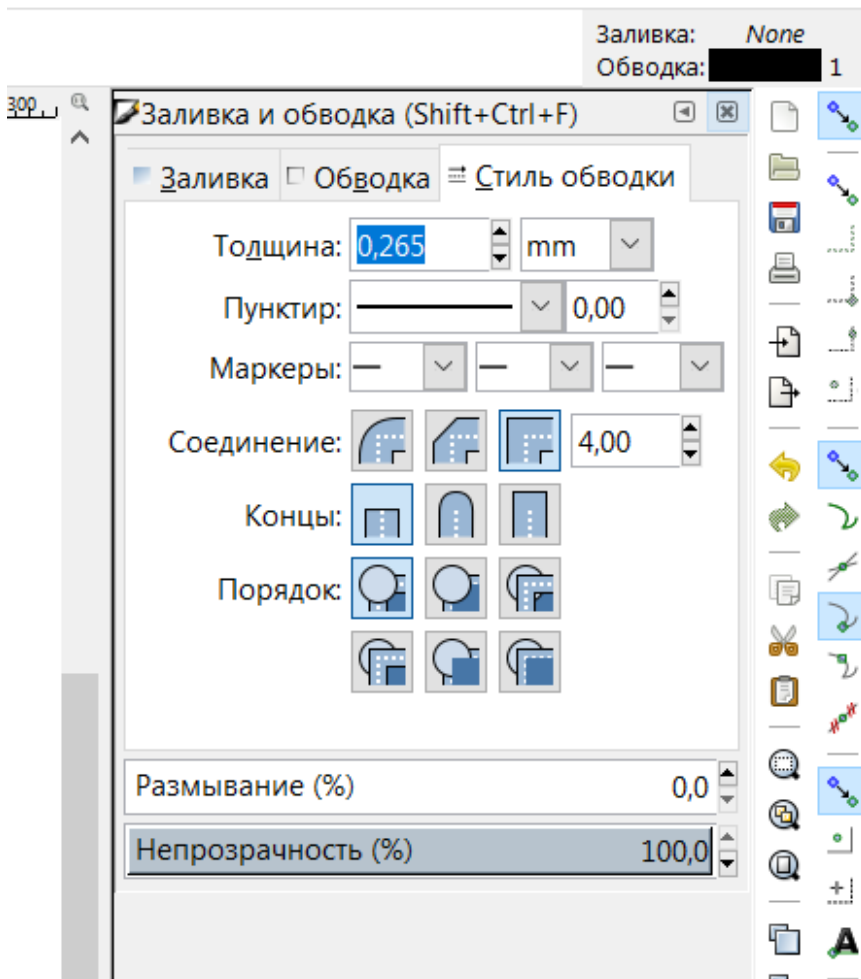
Заливка: None
Обводка: 1

300

Заливка и обводка (Shift+Ctrl+F)

Заливка Обводка Стиль обводки

Толщина: 0,265 mm

Пунктир: 0,00

Маркеры:

Соединение: 4,00

Концы:

Порядок:

Размывание (%) 0,0

Непрозрачность (%) 100,0